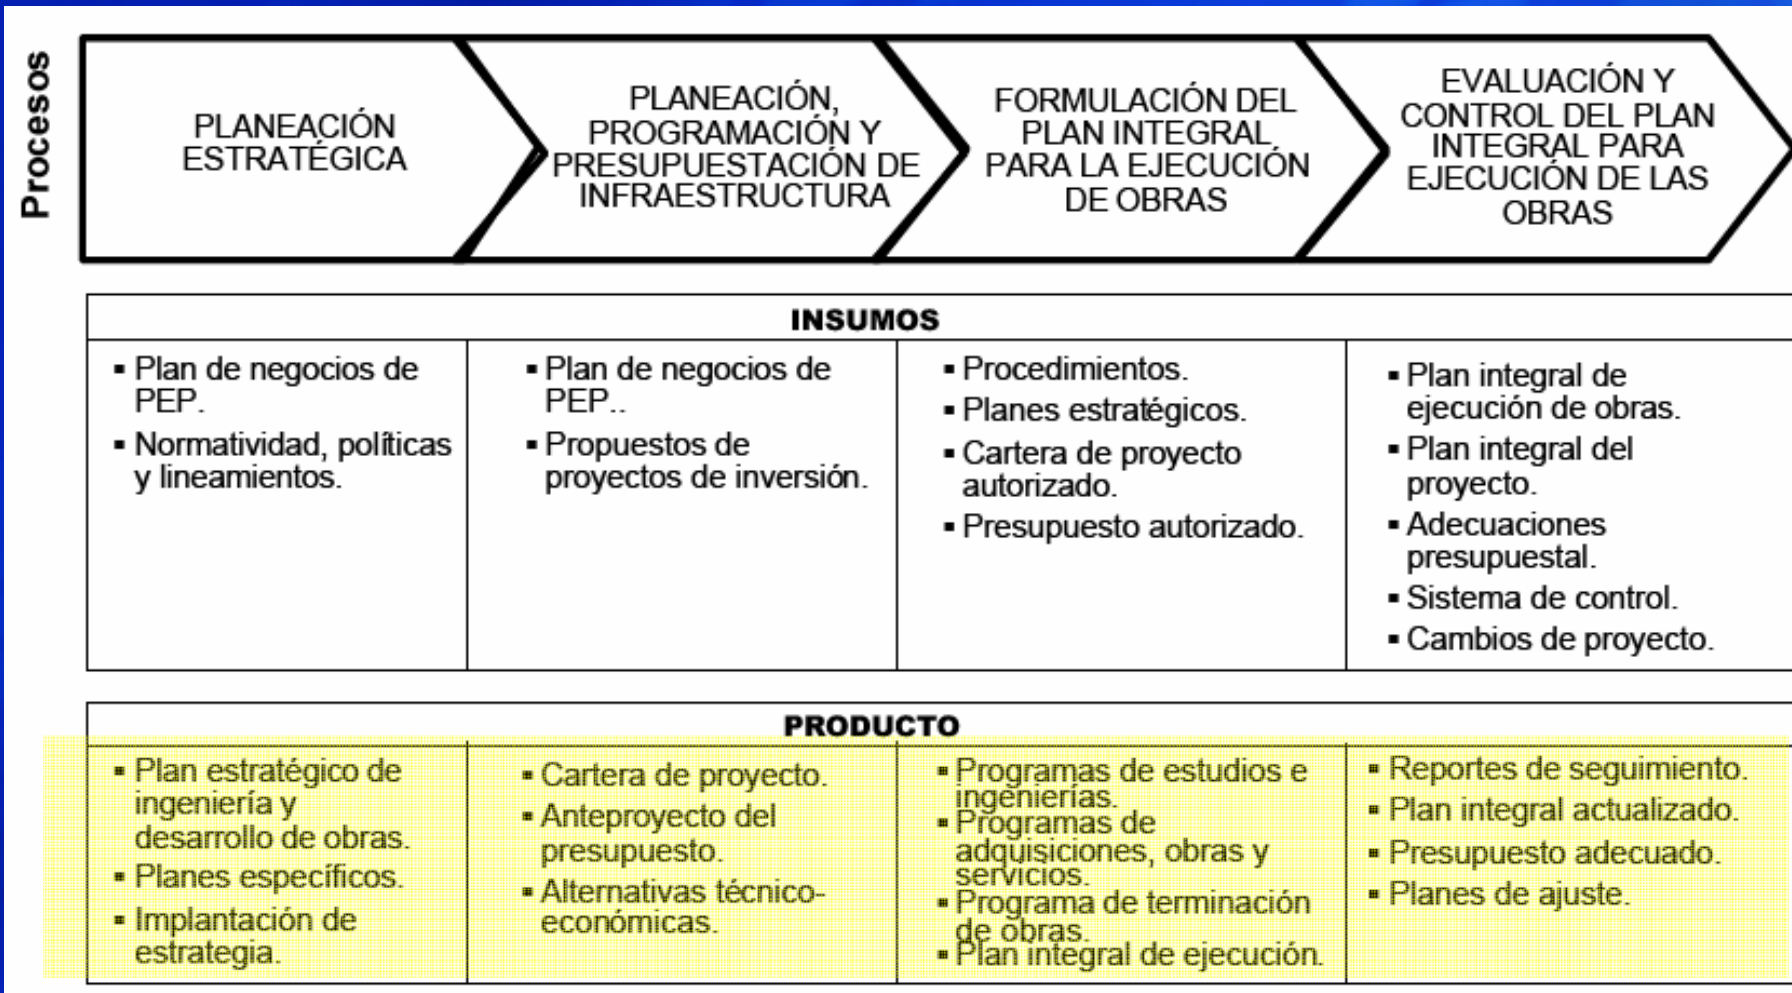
Procesos

PLANEACIÓN ESTRATÉGICA

PLANEACIÓN, PROGRAMACIÓN Y PRESUPUESTACIÓN DE INFRAESTRUCTURA

FORMULACIÓN DEL PLAN INTEGRAL PARA LA EJECUCIÓN DE OBRAS

EVALUACIÓN Y CONTROL DEL PLAN INTEGRAL PARA EJECUCIÓN DE LAS OBRAS

INSUMOS

| | | | |
|---|---|---|---|
| ▪ Plan de negocios de PEP. ▪ Normatividad, políticas y lineamientos. | ▪ Plan de negocios de PEP.. ▪ Propuestos de proyectos de inversión. | ▪ Procedimientos. ▪ Planes estratégicos. ▪ Cartera de proyecto autorizado. ▪ Presupuesto autorizado. | ▪ Plan integral de ejecución de obras. ▪ Plan integral del proyecto. ▪ Adecuaciones presupuestal. ▪ Sistema de control. ▪ Cambios de proyecto. |

PRODUCTO

| | | | |
|---|---|---|---|
| ▪ Plan estratégico de ingeniería y desarrollo de obras. ▪ Planes específicos. ▪ Implantación de estrategia. | ▪ Cartera de proyecto. ▪ Anteproyecto del presupuesto. ▪ Alternativas técnico-económicas. | ▪ Programas de estudios e ingenierías. ▪ Programas de adquisiciones, obras y servicios. ▪ Programa de terminación de obras. ▪ Plan integral de ejecución. | ▪ Reportes de seguimiento. ▪ Plan integral actualizado. ▪ Presupuesto adecuado. ▪ Planes de ajuste. |